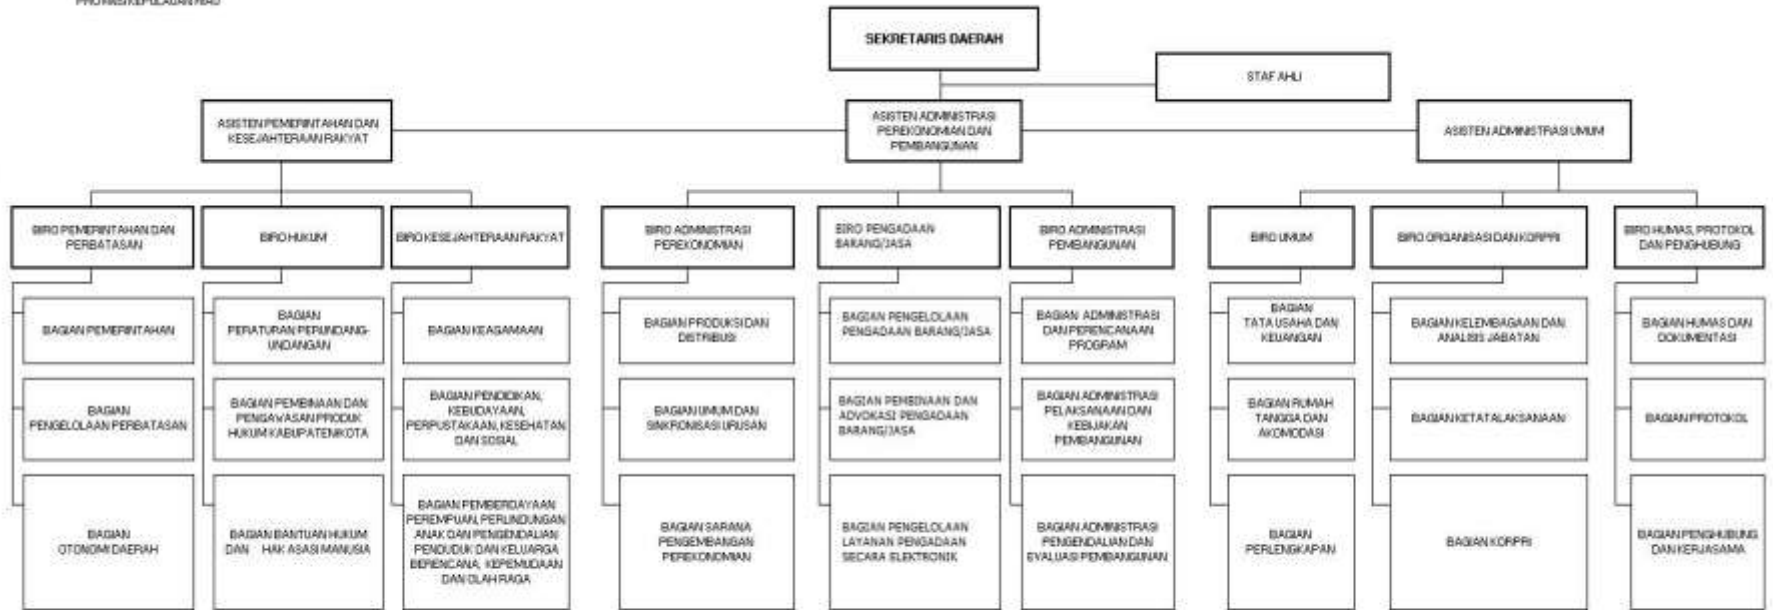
PROVINSI KEPULAUAN RIAU

SEKRETARIS DAERAH

STAF AHLI

ASISTEN PEMERINTAHAN DAN KESEJAHTERAAN RAKYAT

ASISTEN ADMINISTRASI PEREKONOMIAN DAN PEMBANGUNAN

ASISTEN ADMINISTRASI UMUM

BIRO PEMERINTAHAN DAN PERBATASAN

BAGIAN PEMERINTAHAN

BAGIAN PENGELOLAAN PERBATASAN

BAGIAN OTONOMI DAERAH

BIRO HUKUM

BAGIAN PERATURAN PERUNDANG-UNDANGAN

BAGIAN PEMBINAAN DAN PENGAWASAN PRODUK HUKUM KABUPATEN/KOTA

BAGIAN BANTUAN HUKUM DAN HAK ASASI MANUSIA

BIRO KESEJAHTERAAN RAKYAT

BAGIAN KEAGAMAAN

BAGIAN PENDIDIKAN, KEBUDAYAAN, PERPUSTAKAAN, KESEHATAN DAN SOSIAL

BAGIAN PEMBERDAYAAN PEREMPUAN, PERLINDUNGAN ANAK DAN PENGENDALIAN PENDUDUK DAN KELUARGA BERENCANA, KEPEMUDAAN DAN OLAH RAGA

BIRO ADMINISTRASI PEREKONOMIAN

BAGIAN PRODUKSI DAN DISTRIBUSI

BAGIAN UMUM DAN SINKRONISASI URUSAN

BAGIAN SARANA PENGEMBANGAN PEREKONOMIAN

BIRO PENGADAAN BARANG/JASA

BAGIAN PENGELOLAAN PENGADAAN BARANG/JASA

BAGIAN PEMBINAAN DAN ADVOKASI PENGADAAN BARANG/JASA

BAGIAN PENGELOLAAN LAYANAN PENGADAAN SECARA ELEKTRONIK

BIRO ADMINISTRASI PEMBANGUNAN

BAGIAN ADMINISTRASI DAN PERENCANAAN PROGRAM

BAGIAN ADMINISTRASI PELAKSANAAN DAN KEBIJAKAN PEMBANGUNAN

BAGIAN ADMINISTRASI PENGENDALIAN DAN EVALUASI PEMBANGUNAN

BIRO UMUM

BAGIAN TATA USAHA DAN KEUANGAN

BAGIAN RUMAH TANGGA DAN AKOMODASI

BAGIAN PERLENGKAPAN

BIRO ORGANISASI DAN KORPRI

BAGIAN KELEMBAGAAN DAN ANALISIS JABATAN

BAGIAN KETATALAKSANAAN

BAGIAN KORPRI

BIRO HUMAS, PROTOKOL DAN PENGHUBUNG

BAGIAN HUMAS DAN DOKUMENTASI

BAGIAN PROTOKOL

BAGIAN PENGHUBUNG DAN KERJASAMA